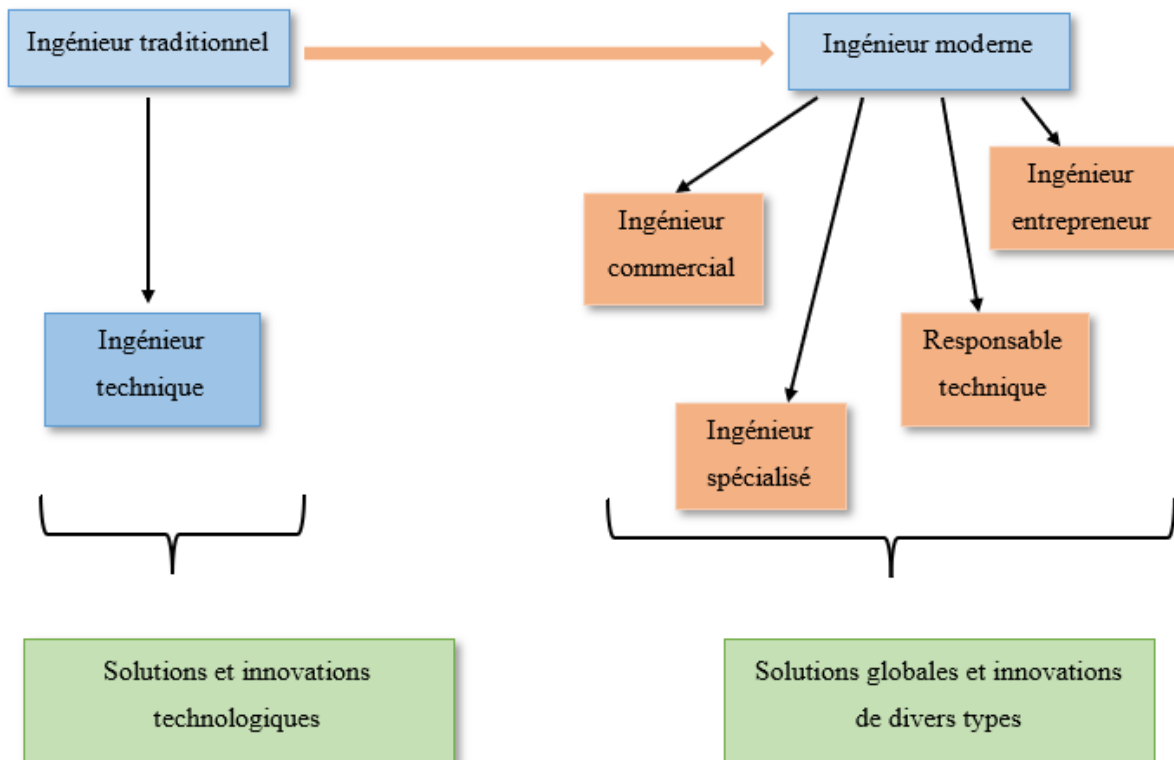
Ingénieur traditionnel

Ingénieur moderne

Ingénieur technique

Ingénieur commercial

Ingénieur entrepreneur

Responsable technique

Ingénieur spécialisé

Solutions et innovations technologiques

Solutions globales et innovations de divers types